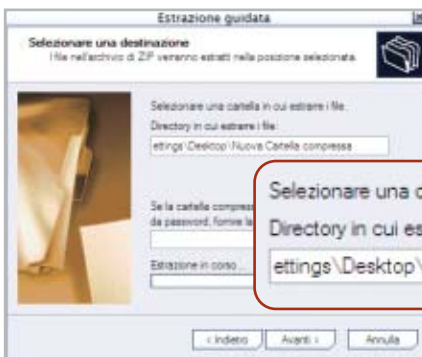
Estrazione guidata

Selezionare una destinazione

I file nell'archivio di ZIP verranno estratti nella posizione selezionata.

Selezionare una cartella in cui estrarre i file.

Directory in cui estrarre i file:

ettings\Desktop\Nuova Cartella compressa

Se la cartella compress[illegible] da password, fornire la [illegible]

Estrazione in corso...

Selezionare una c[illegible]

Directory in cui es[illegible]

ettings\Desktop\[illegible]

< Indietro

Avanti >

Annulla